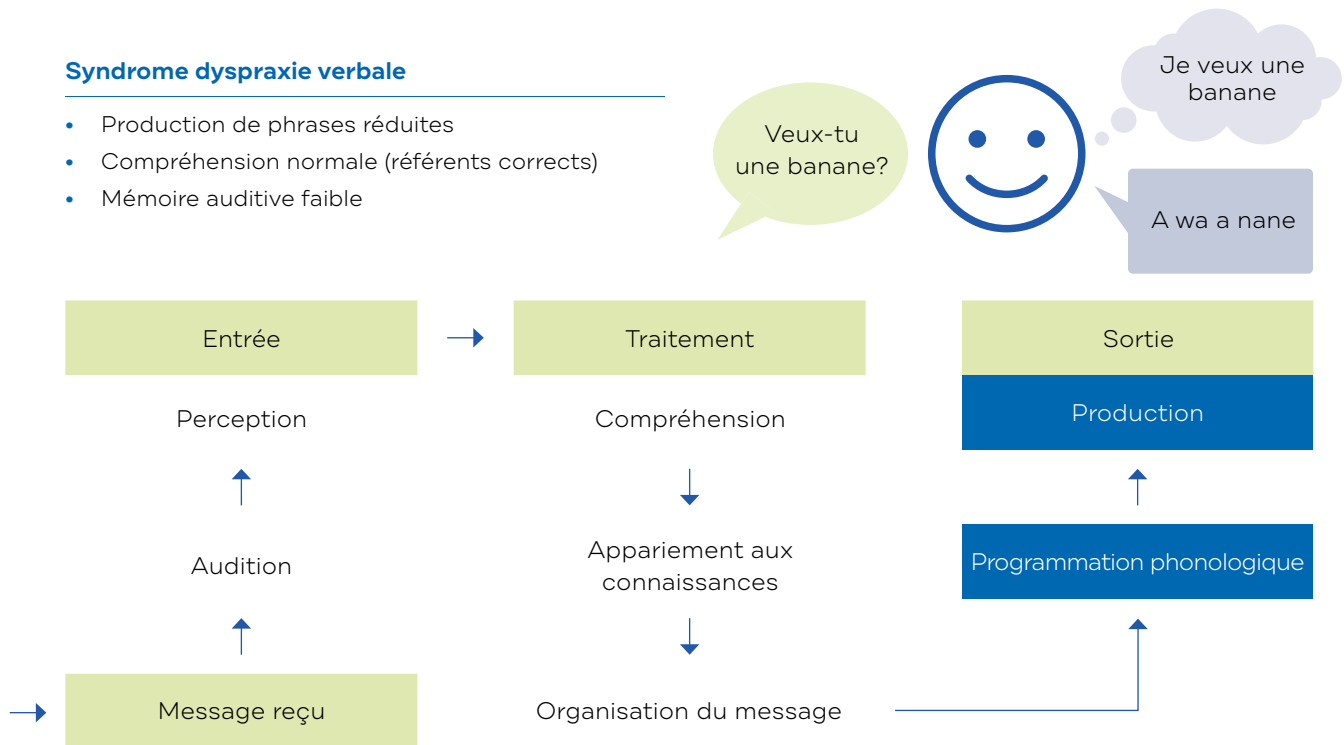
Syndrome dyspraxie verbale

- Production de phrases réduites
- Compréhension normale (référents corrects)
- Mémoire auditive faible

Veux-tu une banane?

Je veux une banane

A wa a nane

Entrée

Perception

Audition

Message reçu

Traitement

Compréhension

Appariement aux connaissances

Organisation du message

Sortie

Production

Programmation phonologique